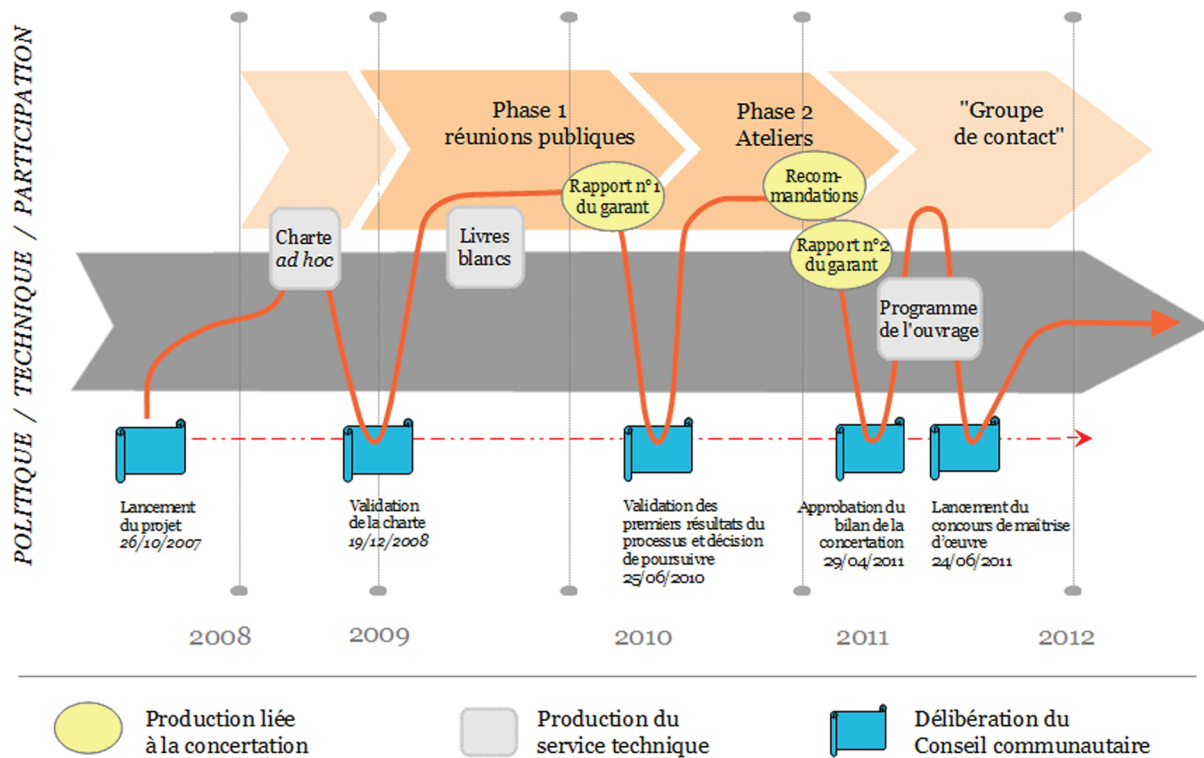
POLITIQUE / TECHNIQUE / PARTICIPATION

Phase 1
réunions publiques

Phase 2
Ateliers

"Groupe
de contact"

Charte
*ad hoc*

Livres
blancs

Rapport n°1
du garant

Recommandations

Rapport n°2
du garant

Programme
de l'ouvrage

Lancement
du projet
*26/10/2007*

Validation
de la charte
*19/12/2008*

Validation des
premiers résultats du
processus et décision
de poursuivre
25/06/2010

Approbation du
bilan de la
concertation
29/04/2011

Lancement du
concours de maîtrise
d'œuvre
24/06/2011

2008

2009

2010

2011

2012

Production liée
à la concertation

Production du
service technique

Délibération du
Conseil communautaire